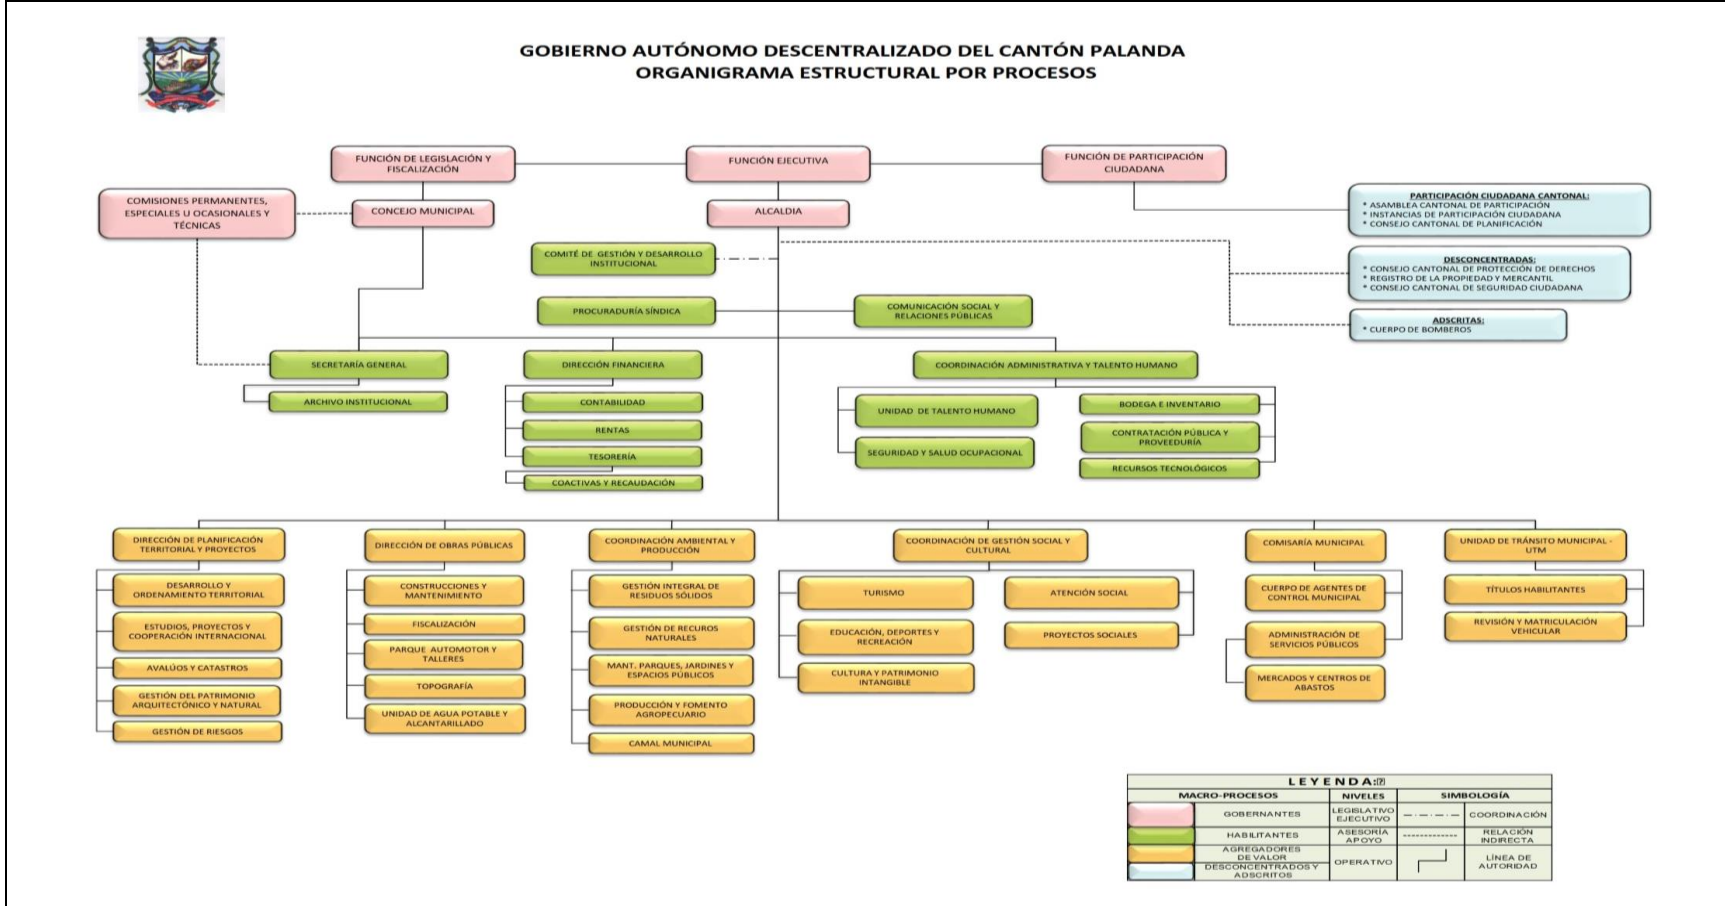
GOBIERNO AUTÓNOMO DESCENTRALIZADO DEL CANTÓN PALANDA
ORGANIGRAMA ESTRUCTURAL POR PROCESOS

FUNCIÓN DE LEGISLACIÓN Y FISCALIZACIÓN

FUNCIÓN EJECUTIVA

FUNCIÓN DE PARTICIPACIÓN CIUDADANA

COMISIONES PERMANENTES, ESPECIALES U OCASIONALES Y TÉCNICAS

CONCEJO MUNICIPAL

ALCALDIA

PARTICIPACIÓN CIUDADANA CANTONAL:
* ASAMBLEA CANTONAL DE PARTICIPACIÓN
* INSTANCIAS DE PARTICIPACIÓN CIUDADANA
* CONSEJO CANTONAL DE PLANIFICACIÓN

COMITÉ DE GESTIÓN Y DESARROLLO INSTITUCIONAL

DESCONCENTRADAS:
* CONSEJO CANTONAL DE PROTECCIÓN DE DERECHOS
* REGISTRO DE LA PROPIEDAD Y MERCANTIL
* CONSEJO CANTONAL DE SEGURIDAD CIUDADANA

PROCURADURÍA SÍNDICA

COMUNICACIÓN SOCIAL Y RELACIONES PÚBLICAS

ADSCRITAS:
* CUERPO DE BOMBEROS

SECRETARÍA GENERAL

ARCHIVO INSTITUCIONAL

DIRECCIÓN FINANCIERA

CONTABILIDAD

RENTAS

TESORERÍA

COACTIVAS Y RECAUDACIÓN

COORDINACIÓN ADMINISTRATIVA Y TALENTO HUMANO

UNIDAD DE TALENTO HUMANO

SEGURIDAD Y SALUD OCUPACIONAL

BODEGA E INVENTARIO

CONTRATACIÓN PÚBLICA Y PROVEEDURÍA

RECURSOS TECNOLÓGICOS

DIRECCIÓN DE PLANIFICACIÓN TERRITORIAL Y PROYECTOS

DESARROLLO Y ORDENAMIENTO TERRITORIAL

ESTUDIOS, PROYECTOS Y COOPERACIÓN INTERNACIONAL

AVALÚOS Y CATASTROS

GESTIÓN DEL PATRIMONIO ARQUITECTÓNICO Y NATURAL

GESTIÓN DE RIESGOS

DIRECCIÓN DE OBRAS PÚBLICAS

CONSTRUCCIONES Y MANTENIMIENTO

FISCALIZACIÓN

PARQUE AUTOMOTOR Y TALLERES

TOPOGRAFÍA

UNIDAD DE AGUA POTABLE Y ALCANTARILLADO

COORDINACIÓN AMBIENTAL Y PRODUCCIÓN

GESTIÓN INTEGRAL DE RESIDUOS SÓLIDOS

GESTIÓN DE RECURSOS NATURALES

MANT. PARQUES, JARDINES Y ESPACIOS PÚBLICOS

PRODUCCIÓN Y FOMENTO AGROPECUARIO

CAMAL MUNICIPAL

COORDINACIÓN DE GESTIÓN SOCIAL Y CULTURAL

TURISMO

ATENCIÓN SOCIAL

EDUCACIÓN, DEPORTES Y RECREACIÓN

PROYECTOS SOCIALES

CULTURA Y PATRIMONIO INTANGIBLE

COMISARÍA MUNICIPAL

CUERPO DE AGENTES DE CONTROL MUNICIPAL

ADMINISTRACIÓN DE SERVICIOS PÚBLICOS

MERCADOS Y CENTROS DE ABASTOS

UNIDAD DE TRÁNSITO MUNICIPAL - UTM

TÍTULOS HABILITANTES

REVISIÓN Y MATRICULACIÓN VEHICULAR

LEYENDA:

| MACRO-PROCESOS | | NIVELES | SIMBOLOGÍA | |
|---|---|---|---|---|
| | GOBERNANTES | LEGISLATIVO EJECUTIVO | | COORDINACIÓN |
| | HABILITANTES | ASESORÍA APOYO | | RELACIÓN INDIRECTA |
| | AGREGADORES DE VALOR DESCONCENTRADOS Y ADSCRITOS | OPERATIVO | | LÍNEA DE AUTORIDAD |